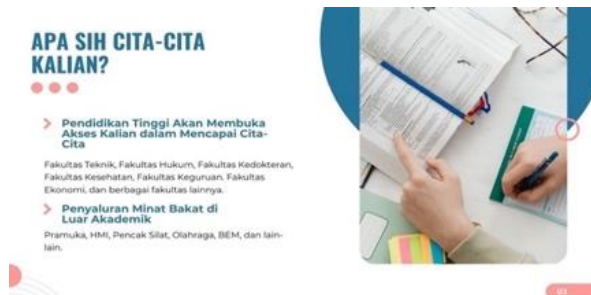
APA SIH CITA-CITA KALIAN?

Pendidikan Tinggi Akan Membuka Akses Kalian dalam Mencapai Cita-Cita

Fakultas Teknik, Fakultas Hukum, Fakultas Kedokteran, Fakultas Kesehatan, Fakultas Keguruan, Fakultas Ekonomi, dan berbagai fakultas lainnya.

Penyaluran Minat Bakat di Luar Akademik

Pramuka, HMI, Pencak Silat, Olahraga, BEM, dan lain-lain.

03